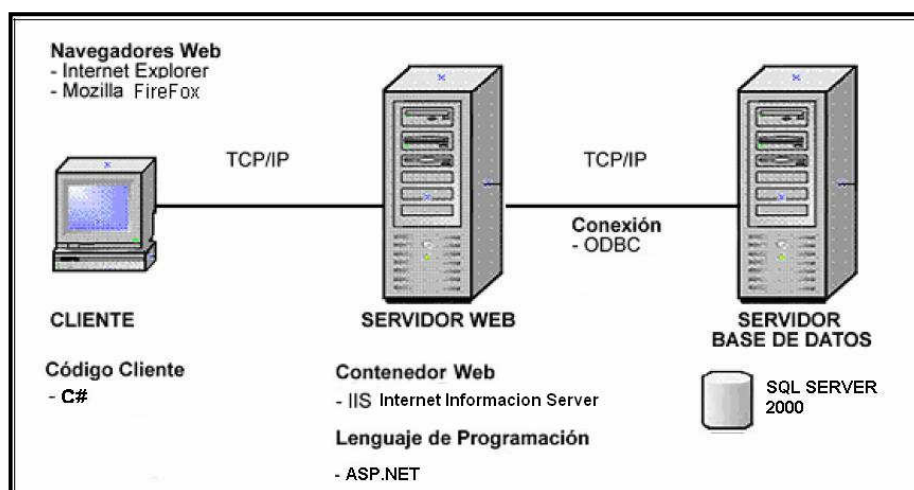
Navegadores Web
- Internet Explorer
- Mozilla FireFox

TCP/IP

TCP/IP

Conexión
- ODBC

CLIENTE

SERVIDOR WEB

SERVIDOR
BASE DE DATOS

Código Cliente
- C#

Contenedor Web
- IIS Internet Informacion Server

SQL SERVER
2000

Lenguaje de Programación
- ASP.NET